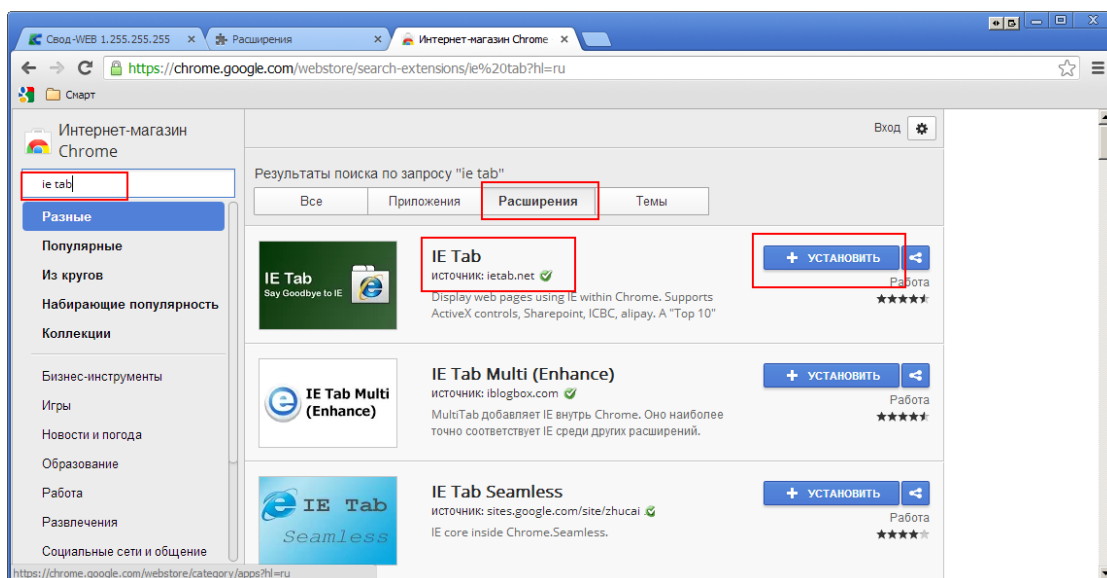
Свод-WEB 1.255.255.255 ×
Расширения ×
Интернет-магазин Chrome ×

https://chrome.google.com/webstore/search-extensions/ie%20tab?hl=ru

Смарт

Интернет-магазин Chrome

ie tab

Разные
Популярные
Из кругов
Набирающие популярность
Коллекции

Бизнес-инструменты
Игры
Новости и погода
Образование
Работа
Развлечения
Социальные сети и общение

Вход

Результаты поиска по запросу "ie tab"

| Все | Приложения | Расширения | Темы |
|---|---|---|---|

IE Tab
Say Goodbye to IE

IE Tab
источник: ietab.net
Display web pages using IE within Chrome. Supports ActiveX controls, Sharepoint, ICBC, alipay. A "Top 10"

+ УСТАНОВИТЬ
Работа

IE Tab Multi (Enhance)

IE Tab Multi (Enhance)
источник: iblogbox.com
MultiTab добавляет IE внутрь Chrome. Оно наиболее точно соответствует IE среди других расширений.

+ УСТАНОВИТЬ
Работа

IE Tab Seamless

IE Tab Seamless
источник: sites.google.com/site/zhucai
IE core inside Chrome.Seamless.

+ УСТАНОВИТЬ
Работа

https://chrome.google.com/webstore/category/apps?hl=ru